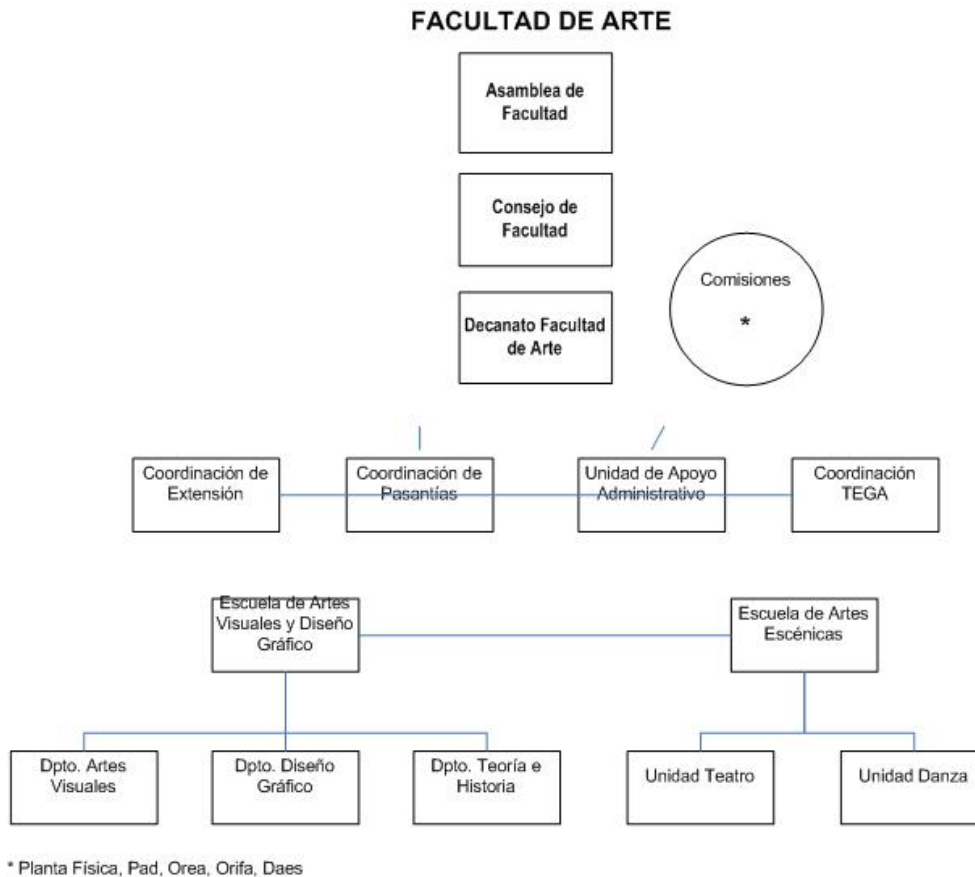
FACULTAD DE ARTE

Asamblea de Facultad

Consejo de Facultad

Decanato Facultad de Arte

Comisiones
*

Coordinación de Extensión

Coordinación de Pasantías

Unidad de Apoyo Administrativo

Coordinación TEGA

Escuela de Artes Visuales y Diseño Gráfico

Escuela de Artes Escénicas

Dpto. Artes Visuales

Dpto. Diseño Gráfico

Dpto. Teoría e Historia

Unidad Teatro

Unidad Danza

* Planta Física, Pad, Orea, Orifa, Daes